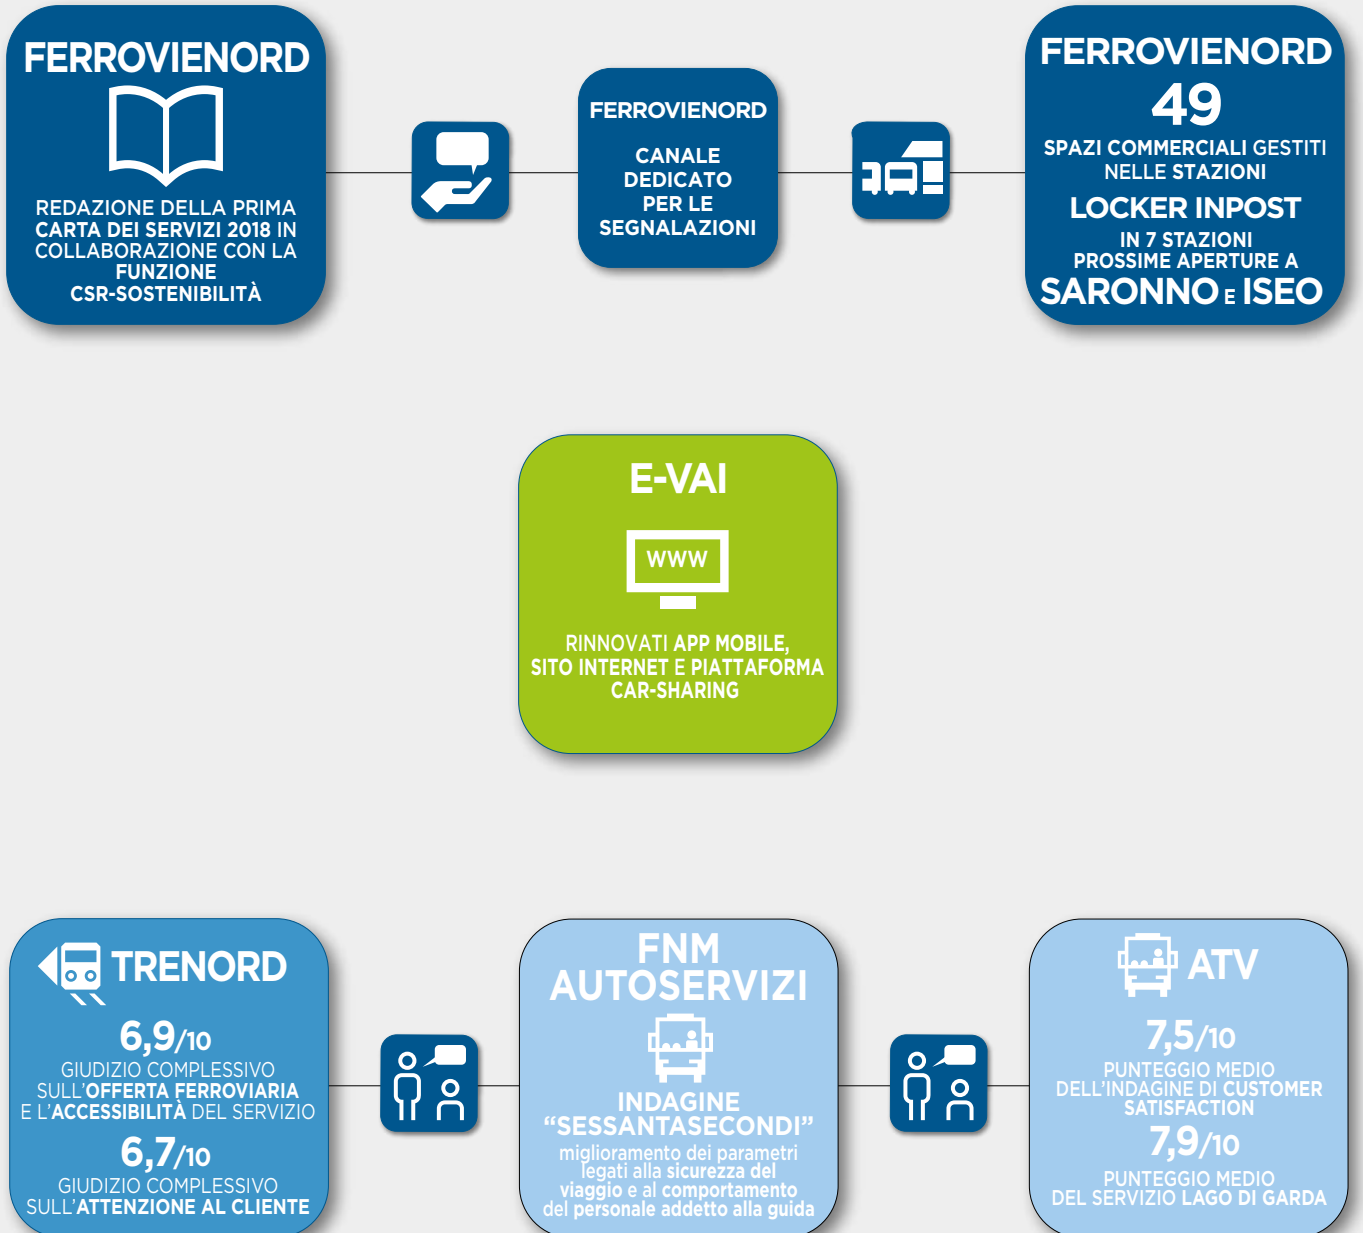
FERROVIENORD

REDAZIONE DELLA PRIMA CARTA DEI SERVIZI 2018 IN COLLABORAZIONE CON LA FUNZIONE CSR-SOSTENIBILITÀ

FERROVIENORD

CANALE DEDICATO PER LE SEGNALAZIONI

FERROVIENORD
49
SPAZI COMMERCIALI GESTITI NELLE STAZIONI
LOCKER INPOST
IN 7 STAZIONI PROSSIME APERTURE A
SARONNO E ISEO

E-VAI

WWW

RINNOVATI APP MOBILE, SITO INTERNET E PIATTAFORMA CAR-SHARING

TRENORD
6,9/10
GIUDIZIO COMPLESSIVO SULL'OFFERTA FERROVIARIA E L'ACCESSIBILITÀ DEL SERVIZIO
6,7/10
GIUDIZIO COMPLESSIVO SULL'ATTENZIONE AL CLIENTE

FNM AUTOSERVIZI

INDAGINE "SESSANTASECONDI"
miglioramento dei parametri legati alla sicurezza del viaggio e al comportamento del personale addetto alla guida

ATV
7,5/10
PUNTEGGIO MEDIO DELL'INDAGINE DI CUSTOMER SATISFACTION
7,9/10
PUNTEGGIO MEDIO DEL SERVIZIO LAGO DI GARDA